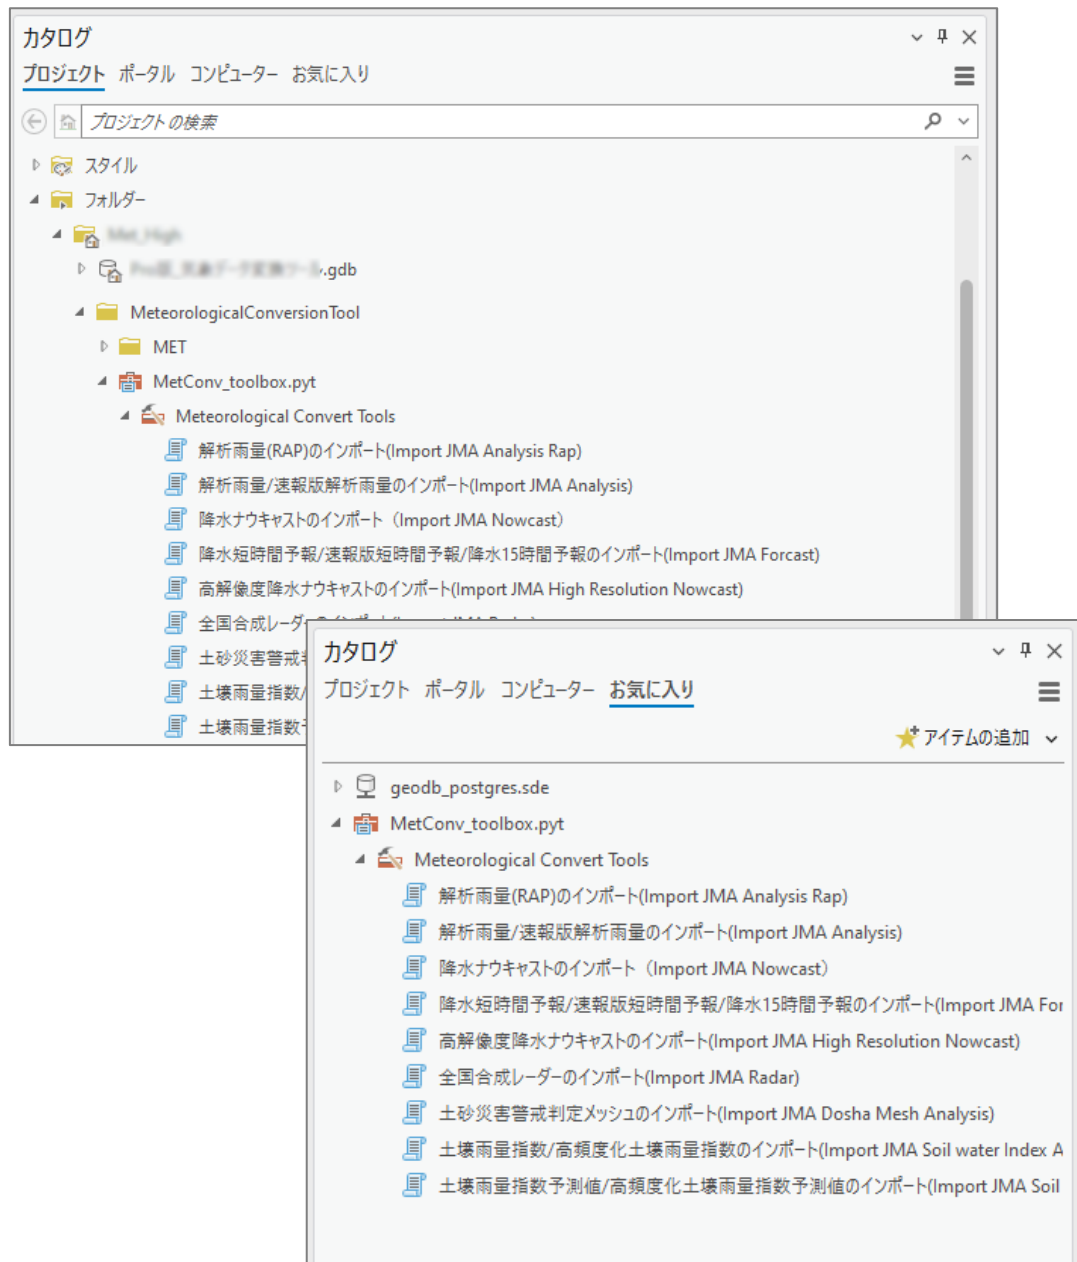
カタログ
プロジェクト ポータル コンピューター お気に入り
プロジェクト の検索
スタイル
フォルダー
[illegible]
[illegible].gdb
MeteorologicalConversionTool
MET
MetConv_toolbox.pyt
Meteorological Convert Tools
解析雨量(RAP)のインポート(Import JMA Analysis Rap)
解析雨量/速報版解析雨量のインポート(Import JMA Analysis)
降水ナウキャストのインポート（Import JMA Nowcast）
降水短時間予報/速報版短時間予報/降水15時間予報のインポート(Import JMA Forcast)
高解像度降水ナウキャストのインポート(Import JMA High Resolution Nowcast)
全国合成レーダ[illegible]
土砂災害警戒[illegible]
土壌雨量指数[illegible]
土壌雨量指数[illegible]

カタログ
プロジェクト ポータル コンピューター お気に入り
アイテムの追加
geodb_postgres.sde
MetConv_toolbox.pyt
Meteorological Convert Tools
解析雨量(RAP)のインポート(Import JMA Analysis Rap)
解析雨量/速報版解析雨量のインポート(Import JMA Analysis)
降水ナウキャストのインポート（Import JMA Nowcast）
降水短時間予報/速報版短時間予報/降水15時間予報のインポート(Import JMA For
高解像度降水ナウキャストのインポート(Import JMA High Resolution Nowcast)
全国合成レーダーのインポート(Import JMA Radar)
土砂災害警戒判定メッシュのインポート(Import JMA Dosha Mesh Analysis)
土壌雨量指数/高頻度化土壌雨量指数のインポート(Import JMA Soil water Index A
土壌雨量指数予測値/高頻度化土壌雨量指数予測値のインポート(Import JMA Soil